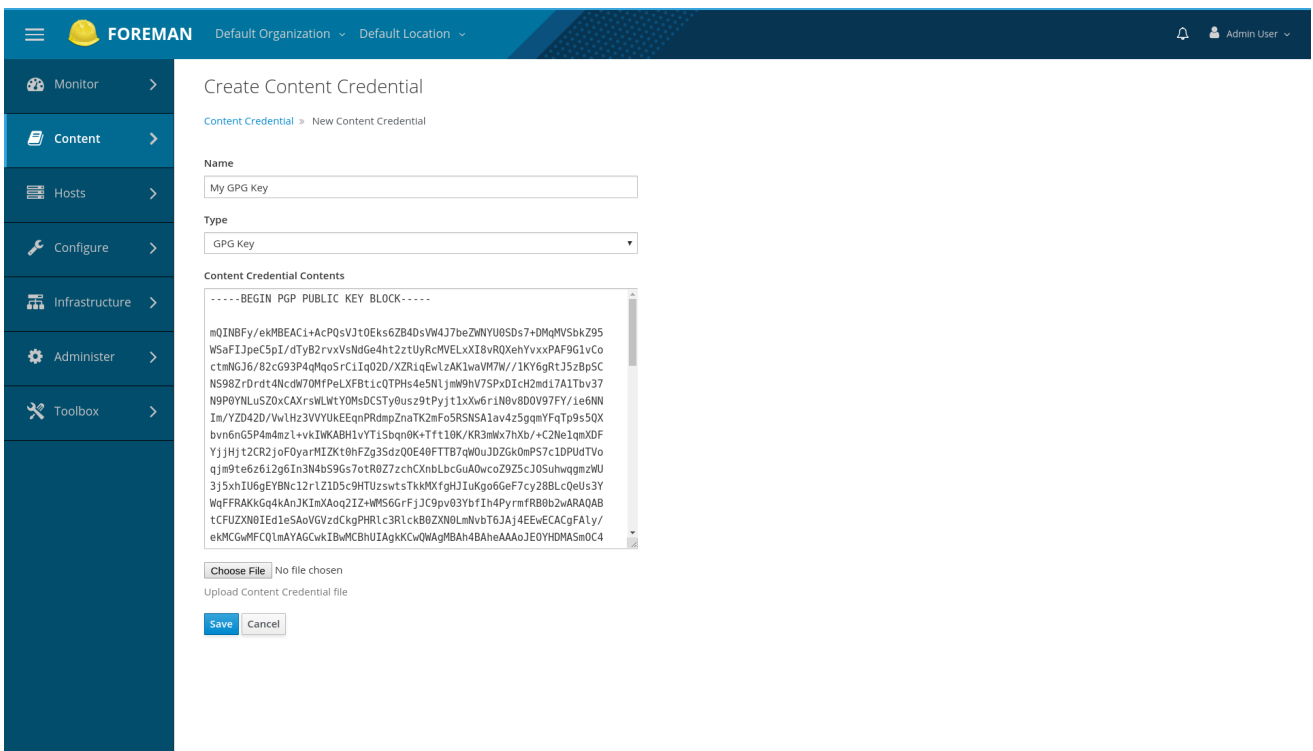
FOREMAN Default Organization Default Location

Admin User

Monitor

Content

Hosts

Configure

Infrastructure

Administer

Toolbox

Create Content Credential

Content Credential » New Content Credential

Name

My GPG Key

Type

GPG Key

Content Credential Contents

-----BEGIN PGP PUBLIC KEY BLOCK-----

mQINBFy/ekMBEACi+AcPQsVJtOEks6ZB4DsVW4J7beZWNYU0SDs7+DMqMVSbkZ95
WSaFIJpeC5pI/dTyB2rvxVsNdGe4ht2ztUyRcMVELxXI8vRQXehYvxxPAF9G1vCo
ctmNGJ6/82cG93P4qMqoSrCiIqO2D/XZRiqEwlzAK1waVM7W//1KY6gRtJ5zBpSC
NS98ZrDrdt4NcdW7OMfPeLXFBticQTPHs4e5NljmW9hV7SPxDIcH2mdi7A1Tbv37
N9P0YNLuSZOxCAXrsWLWtYOMsDCSTy0usz9tPyjt1xXw6riN0v8DOV97FY/ie6NN
Im/YZD42D/VwlHz3VVYUkEEqnPRdmpZnaTK2mFo5RSNSA1av4z5gqmYFqTp9s5QX
bvn6nG5P4m4mzl+vkIWKABH1vYTiSbqn0K+Tft10K/KR3mWx7hXb/+C2Ne1qmXDF
YjjHjt2CR2joFOyarMIZKt0hFZg3SdzQOE40FTTB7qWOuJDZGkOmPS7c1DPUdTVo
qjm9te6z6i2g6In3N4bS9Gs7otR0Z7zchCXnbLbcGuAOwcoZ9Z5cJOSuhwqgmzWU
3j5xhIU6gEYBNc12rlZ1D5c9HTUzswtsTkkMXfgHJIuKgo6GeF7cy28BLcQeUs3Y
WqFFRAKkGq4kAnJKImXAoq2IZ+WMS6GrFjJC9pv03YbfIh4PyrmfRB0b2wARAQAB
tCFUZXN0IEd1eSAoVGVzdCkgPHRlc3RlckB0ZXN0LmNvbT6JAj4EEwECACgFAly/
ekMCGwMFCQlmAYAGCwkIBwMCBhUIAgkKCwQWAgMBAh4BAheAAAoJEOYHDMASmOC4

Choose File No file chosen

Upload Content Credential file

Save Cancel